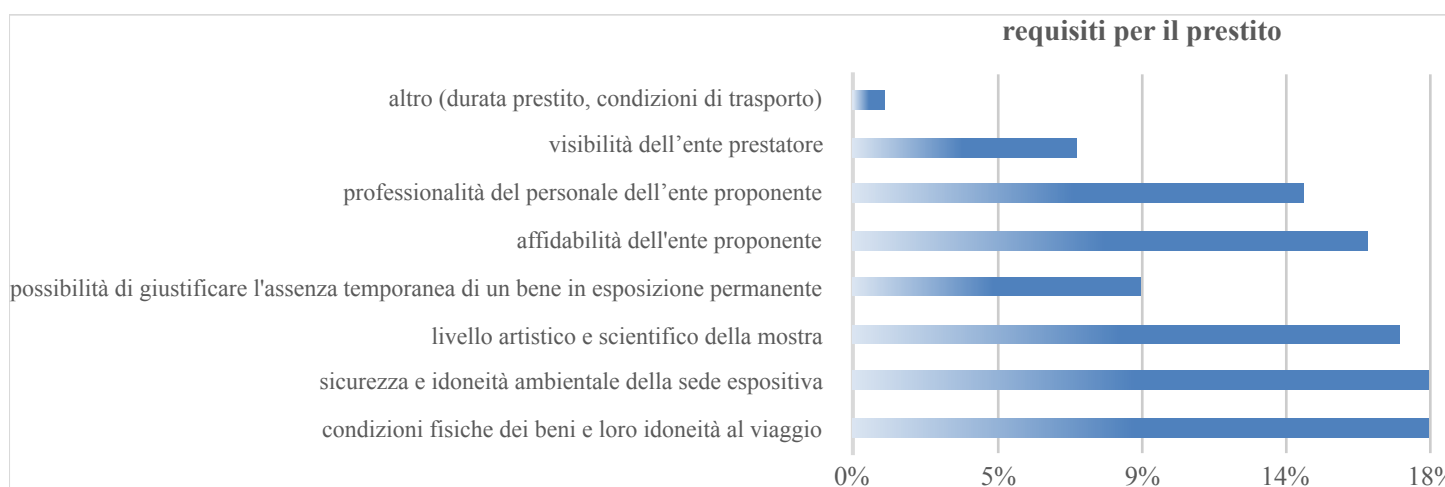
requisiti per il prestito

altro (durata prestito, condizioni di trasporto)

visibilità dell’ente prestatore

professionalità del personale dell’ente proponente

affidabilità dell'ente proponente

possibilità di giustificare l'assenza temporanea di un bene in esposizione permanente

livello artistico e scientifico della mostra

sicurezza e idoneità ambientale della sede espositiva

condizioni fisiche dei beni e loro idoneità al viaggio

0% 5% 9% 14% 18%